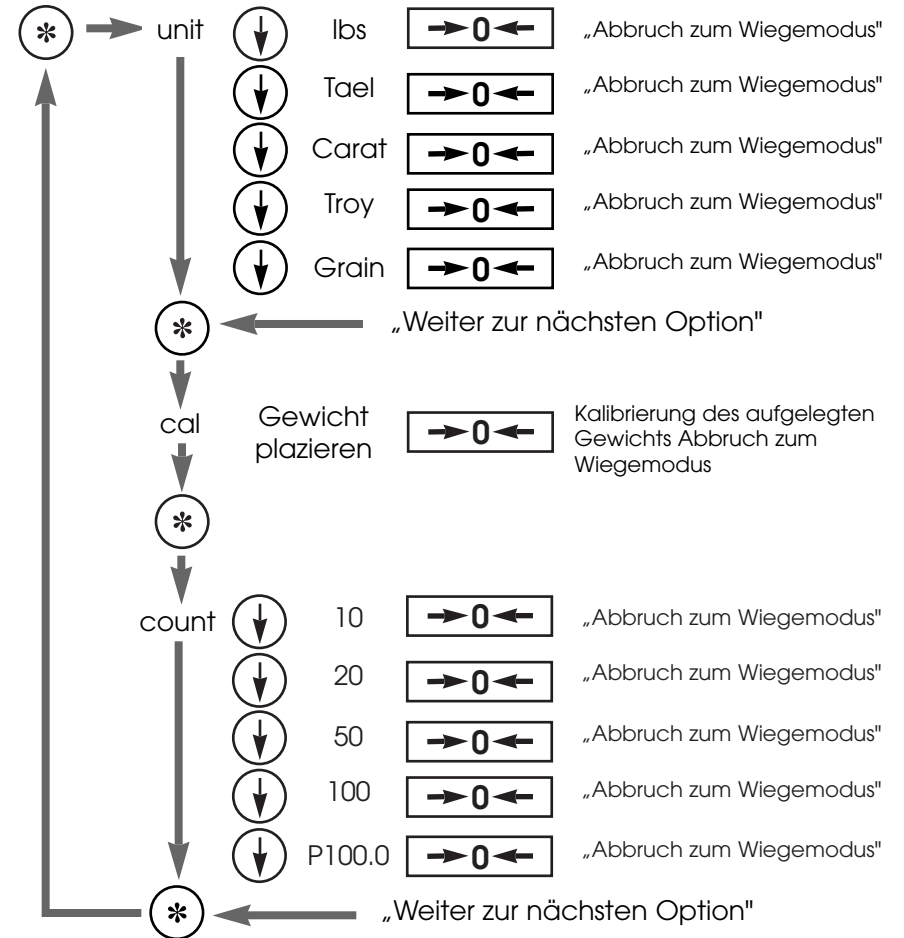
* unit lbs →0← „Abbruch zum Wiegemodus"

Tael →0← „Abbruch zum Wiegemodus"

Carat →0← „Abbruch zum Wiegemodus"

Troy →0← „Abbruch zum Wiegemodus"

Grain →0← „Abbruch zum Wiegemodus"

* „Weiter zur nächsten Option"

cal Gewicht plazieren →0← Kalibrierung des aufgelegten Gewichts Abbruch zum Wiegemodus

*

count 10 →0← „Abbruch zum Wiegemodus"

20 →0← „Abbruch zum Wiegemodus"

50 →0← „Abbruch zum Wiegemodus"

100 →0← „Abbruch zum Wiegemodus"

P100.0 →0← „Abbruch zum Wiegemodus"

* „Weiter zur nächsten Option"